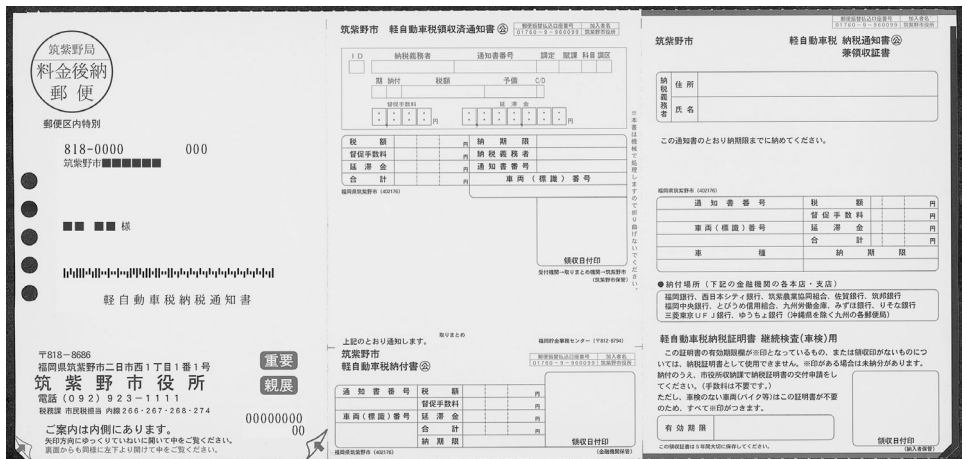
筑紫野局
料金後納
郵便

郵便区内特別

818-0000 000
筑紫野市■■■■■■

■■ ■■ 様

軽自動車税納税通知書

〒818-8686
福岡県筑紫野市二日市西1丁目1番1号
筑紫野市役所
電話（092）923-1111
税務課 市民税担当 内線266・267・268・274

重要
親展

00000000
00

ご案内は内側にあります。
矢印方向にゆっくりていねいに開いて中をご覧ください。
裏面からも同様に左下より開けて中をご覧ください。

筑紫野市　軽自動車税領収済通知書㊣

郵便振替払込口座番号 01760-9-960009　加入者名 筑紫野市役所

| ID | 納税義務者 | 通知書番号 | 調定 | 賦課 | 科目 | 課区 |
|---|---|---|---|---|---|---|

期　納付　税額　予備　CD

督促手数料　延滞金

| 税額 | 円 | 納期限 |
|---|---|---|
| 督促手数料 | 円 | 納税義務者 |
| 延滞金 | 円 | 通知書番号 |
| 合計 | 円 | 車両（標識）番号 |

福岡県筑紫野市（402176）

※本書は機械で処理しますので折り曲げないでください。

領収日付印

受付機関→取りまとめ機関→筑紫野市（筑紫野市保管）

上記のとおり通知します。　取りまとめ
筑紫野市
軽自動車税納付書㊣
福岡県金融協センター（〒812-8794）

郵便振替払込口座番号 01760-9-960009　加入者名 筑紫野市役所

| 通知書番号 | 税額 | 円 |
|---|---|---|
| | 督促手数料 | 円 |
| 車両（標識）番号 | 延滞金 | 円 |
| | 合計 | 円 |
| | 納期限 | |

福岡県筑紫野市（402176）

領収日付印
（金融機関保管）

郵便振替払込口座番号 01760-9-960009　加入者名 筑紫野市役所

筑紫野市　軽自動車税 納税通知書㊣
兼領収証書

納税義務者　住所
氏名

この通知書のとおり納期限までに納めてください。

福岡県筑紫野市（402176）

| 通知書番号 | 税額 | 円 |
|---|---|---|
| | 督促手数料 | 円 |
| 車両（標識）番号 | 延滞金 | 円 |
| | 合計 | 円 |
| 車種 | 納期限 | |

●納付場所（下記の金融機関の各本店・支店）
福岡銀行、西日本シティ銀行、筑紫農業協同組合、佐賀銀行、筑邦銀行
福岡中央銀行、とびうめ信用組合、九州労働金庫、みずほ銀行、りそな銀行
三菱東京UFJ銀行、ゆうちょ銀行（沖縄県を除く九州の各郵便局）

軽自動車税納税証明書 継続検査（車検）用
この証明書の有効期限欄が※印となっているもの、または領収印がないものについては、納税証明書として使用できません。※印がある場合は未納分があります。納付のうえ、市役所収納課で納税証明書の交付申請をしてください。（手数料は不要です。）
ただし、車検のない車両（バイク等）はこの証明書が不要のため、すべて※印がつきます。

有効期限

この領収証書は5年間大切に保存してください。

領収日付印
（納入者保管）